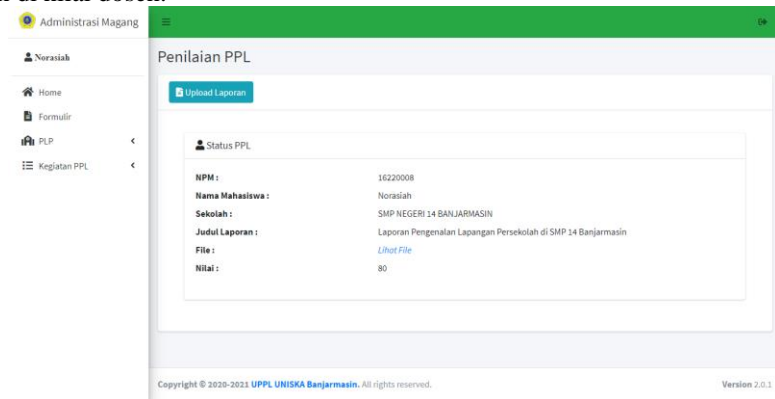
Administrasi Magang

Norasiah

Home

Formulir

PLP

Kegiatan PPL

Penilaian PPL

Upload Laporan

Status PPL

| | |
|---|---|
| NPM : | 16220008 |
| Nama Mahasiswa : | Norasiah |
| Sekolah : | SMP NEGERI 14 BANJARMASIN |
| Judul Laporan : | Laporan Pengenalan Lapangan Persekolah di SMP 14 Banjarmasin |
| File : | Lihat File |
| Nilai : | 80 |

Copyright © 2020-2021 UPPL UNISKA Banjarmasin. All rights reserved.

Version 2.0.1